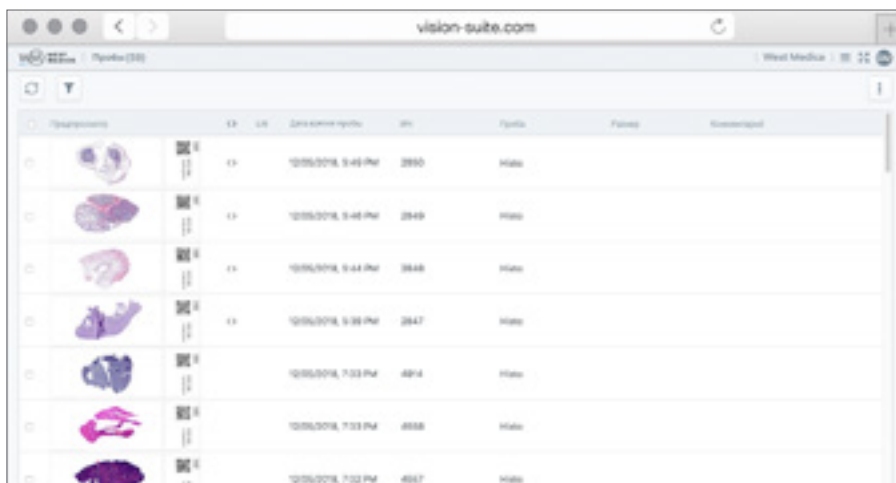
vision-suite.com

Пробы (38)

West Medica

| | Предпросмотр | | | LIS | Дата время пробы | ИН | Проба | Размер | Комментарий |
|---|---|---|---|---|---|---|---|---|---|
| | | | | | 12/05/2018, 5:49 PM | 2850 | Histo | | |
| | | | | | 12/05/2018, 5:46 PM | 2849 | Histo | | |
| | | | | | 12/05/2018, 5:44 PM | 2848 | Histo | | |
| | | | | | 12/05/2018, 5:38 PM | 2847 | Histo | | |
| | | | | | 12/05/2018, 7:33 PM | 4914 | Histo | | |
| | | | | | 12/05/2018, 7:33 PM | 4558 | Histo | | |
| | | | | | 12/05/2018, 7:02 PM | 4557 | Histo | | |